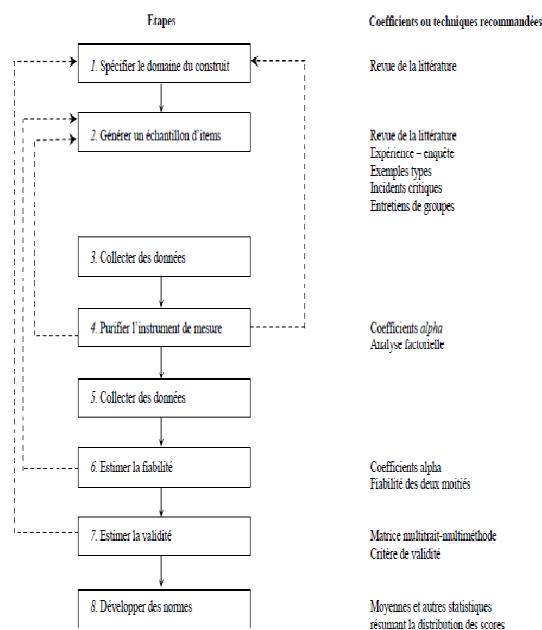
Etapes

Coefficients ou techniques recommandées

1. Spécifier le domaine du construit

Revue de la littérature

2. Générer un échantillon d'items

Revue de la littérature
Expérience – enquête
Exemples types
Incidents critiques
Entretiens de groupes

3. Collecter des données

4. Purifier l'instrument de mesure

Coefficients *alpha*
Analyse factorielle

5. Collecter des données

6. Estimer la fiabilité

Coefficients alpha
Fiabilité des deux moitiés

7. Estimer la validité

Matrice multitrait-multiméthode
Critère de validité

8. Développer des normes

Moyennes et autres statistiques résumant la distribution des scores